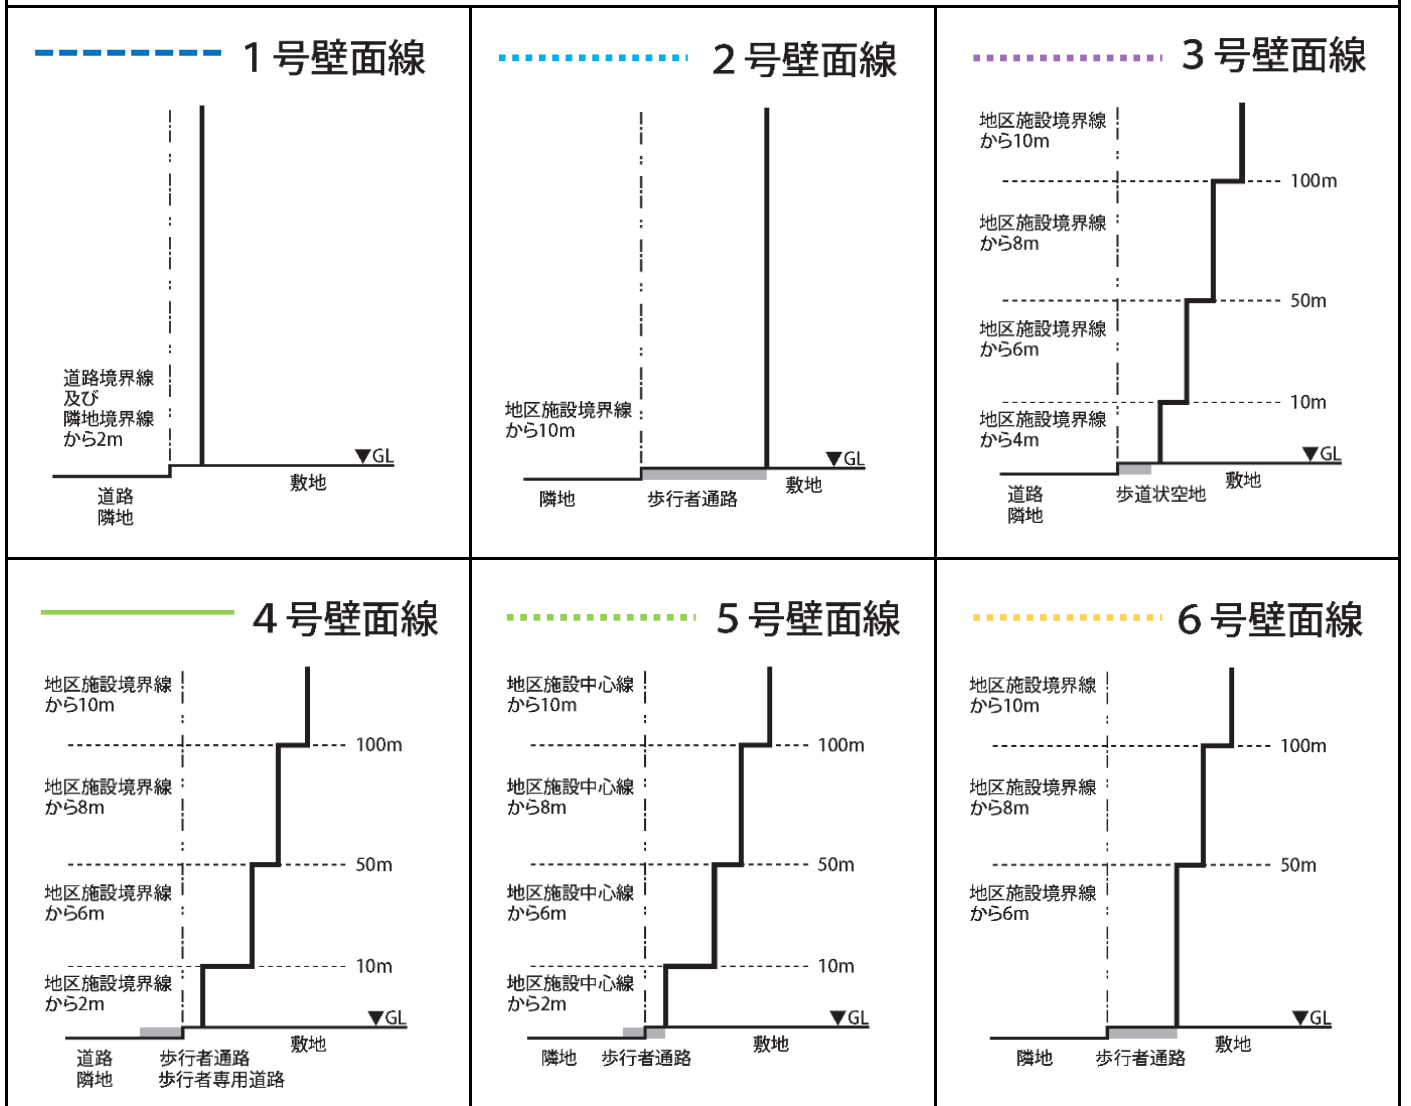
1号壁面線

道路境界線
及び
隣地境界線
から2m

▼GL

敷地

道路
隣地

2号壁面線

地区施設境界線
から10m

▼GL

隣地

歩行者通路

敷地

3号壁面線

地区施設境界線
から10m

100m

地区施設境界線
から8m

50m

地区施設境界線
から6m

10m

地区施設境界線
から4m

▼GL

道路
隣地

歩道状空地

敷地

4号壁面線

地区施設境界線
から10m

100m

地区施設境界線
から8m

50m

地区施設境界線
から6m

10m

地区施設境界線
から2m

▼GL

道路
隣地

歩行者通路
歩行者専用道路

敷地

5号壁面線

地区施設中心線
から10m

100m

地区施設中心線
から8m

50m

地区施設中心線
から6m

10m

地区施設中心線
から2m

▼GL

隣地

歩行者通路

敷地

6号壁面線

地区施設境界線
から10m

100m

地区施設境界線
から8m

50m

地区施設境界線
から6m

▼GL

隣地

歩行者通路

敷地